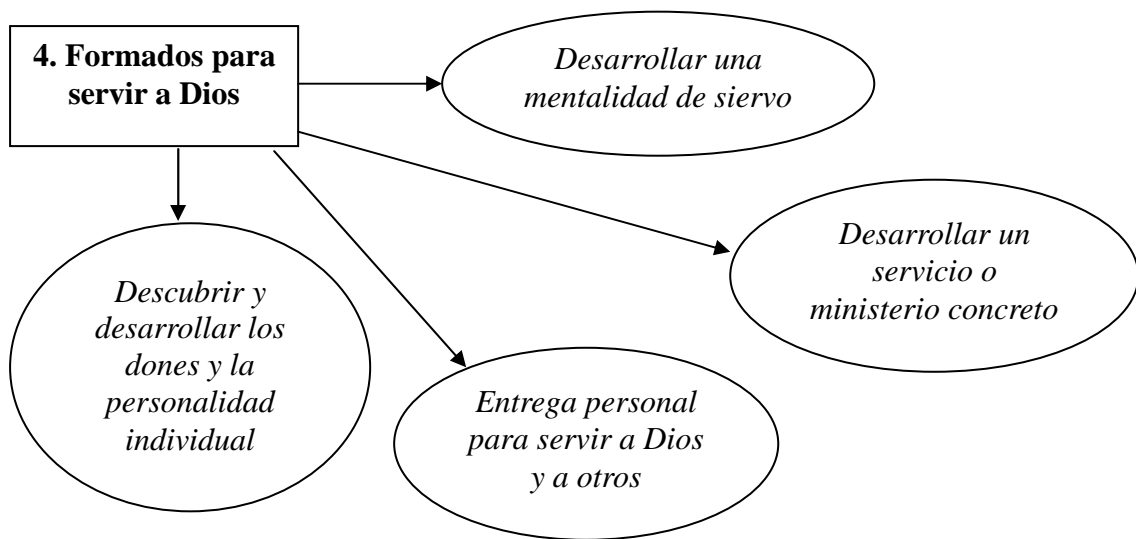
4. Formados para servir a Dios

Desarrollar una mentalidad de siervo

Desarrollar un servicio o ministerio concreto

Descubrir y desarrollar los dones y la personalidad individual

Entrega personal para servir a Dios y a otros